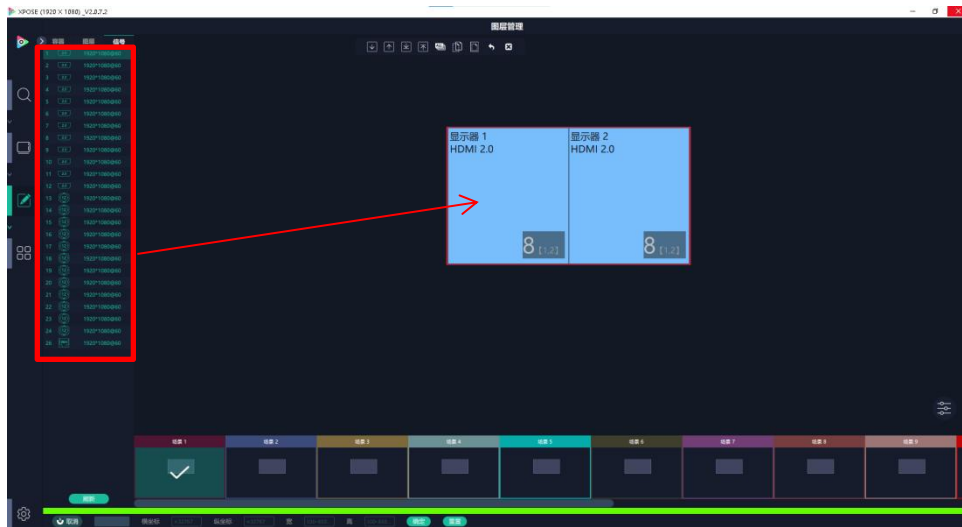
XPOSE (1920 X 1080)_V2.0.7.2

图层管理

屏幕 图层 信号

1 1920*1080@60
2 1920*1080@60
3 1920*1080@60
4 1920*1080@60
5 1920*1080@60
6 1920*1080@60
7 1920*1080@60
8 1920*1080@60
9 1920*1080@60
10 1920*1080@60
11 1920*1080@60
12 1920*1080@60
13 1920*1080@60
14 1920*1080@60
15 1920*1080@60
16 1920*1080@60
17 1920*1080@60
18 1920*1080@60
19 1920*1080@60
20 1920*1080@60
21 1920*1080@60
22 1920*1080@60
23 1920*1080@60
24 1920*1080@60
25 1920*1080@60

显示器 1
HDMI 2.0
8 [1,2]

显示器 2
HDMI 2.0
8 [1,2]

场景 1 场景 2 场景 3 场景 4 场景 5 场景 6 场景 7 场景 8 场景 9

刷新

取消 横坐标 纵坐标 宽 高 确定 重置